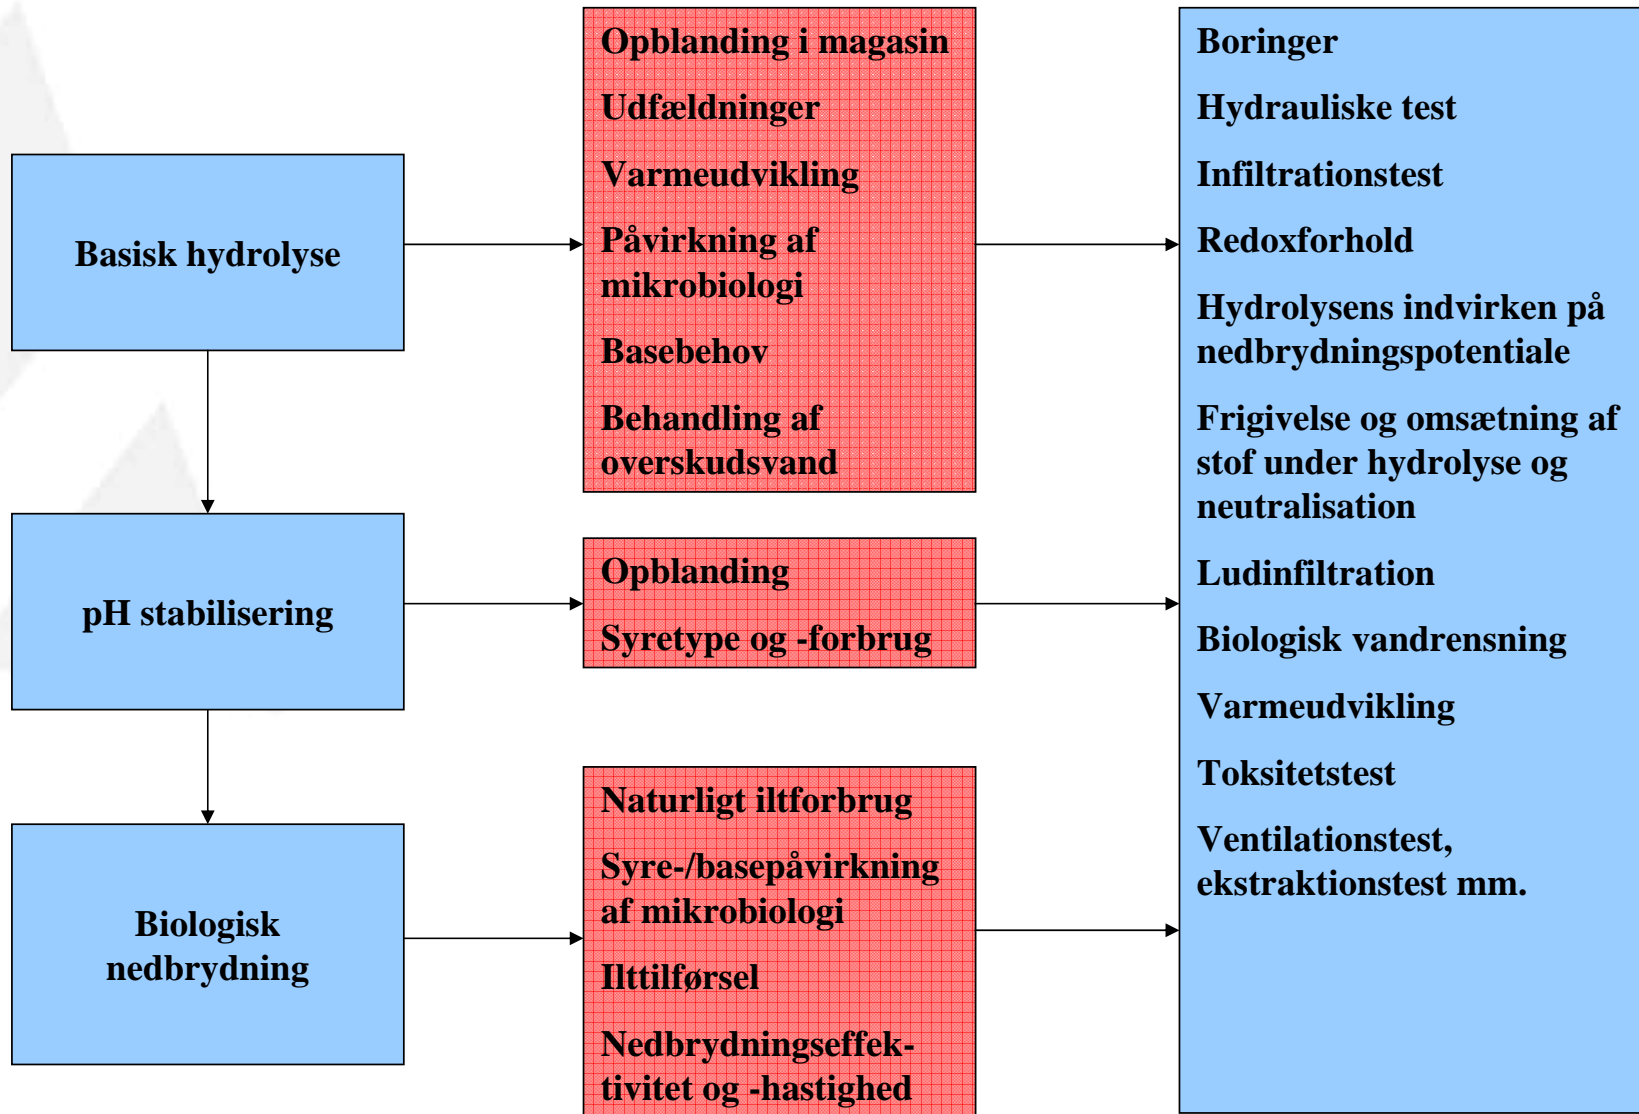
Basisk hydrolyse

pH stabilisering

Biologisk nedbrydning

Opblanding i magasin

Udfældninger

Varmeudvikling

Påvirkning af mikrobiologi

Basebehov

Behandling af overskudsvand

Opblanding

Syretype og -forbrug

Naturligt iltforbrug

Syre-/basepåvirkning af mikrobiologi

Ilttilførsel

Nedbrydningseffektivitet og -hastighed

Boringer

Hydrauliske test

Infiltrationstest

Redoxforhold

Hydrolysens indvirken på nedbrydningspotentiale

Frigivelse og omsætning af stof under hydrolyse og neutralisation

Ludinfiltration

Biologisk vandrensning

Varmeudvikling

Toksitetstest

Ventilationstest, ekstraktionstest mm.